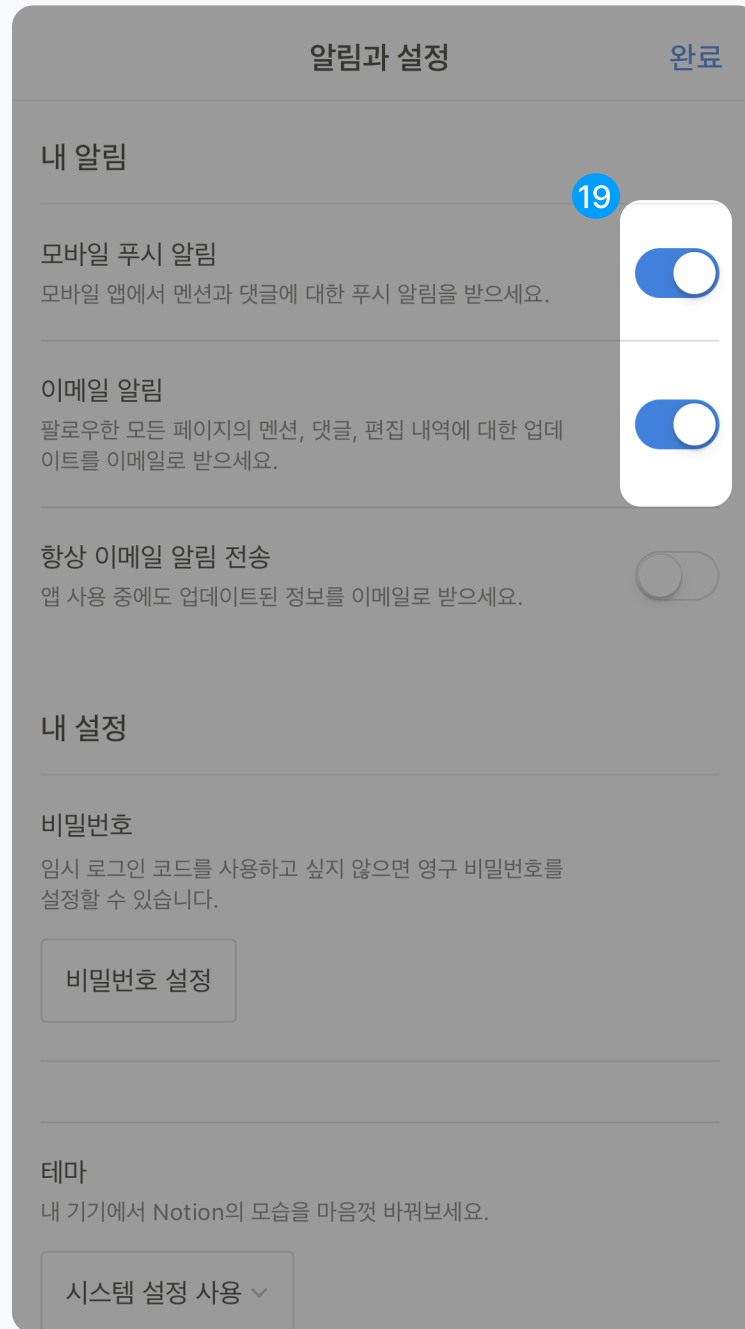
알림과 설정

완료

내 알림

19

모바일 푸시 알림
모바일 앱에서 멘션과 댓글에 대한 푸시 알림을 받으세요.

이메일 알림
팔로우한 모든 페이지의 멘션, 댓글, 편집 내역에 대한 업데이트를 이메일로 받으세요.

항상 이메일 알림 전송
앱 사용 중에도 업데이트된 정보를 이메일로 받으세요.

내 설정

비밀번호
임시 로그인 코드를 사용하고 싶지 않으면 영구 비밀번호를 설정할 수 있습니다.

비밀번호 설정

테마
내 기기에서 Notion의 모습을 마음껏 바꿔보세요.

시스템 설정 사용